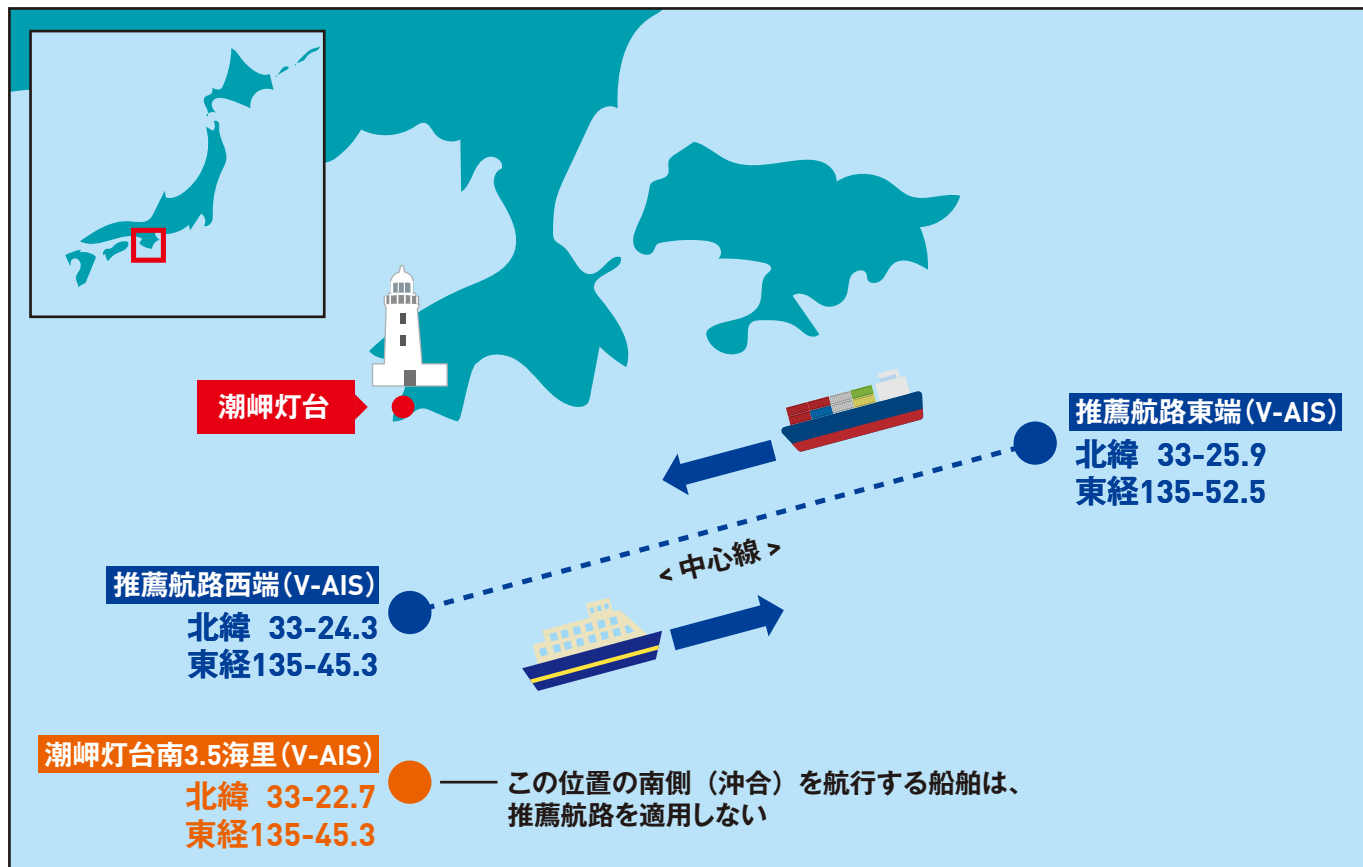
潮岬灯台

推薦航路東端（V-AIS）
北緯 33-25.9
東経135-52.5

< 中心線 >

推薦航路西端（V-AIS）
北緯 33-24.3
東経135-45.3

潮岬灯台南3.5海里（V-AIS）
北緯 33-22.7
東経135-45.3

—— この位置の南側（沖合）を航行する船舶は、推薦航路を適用しない